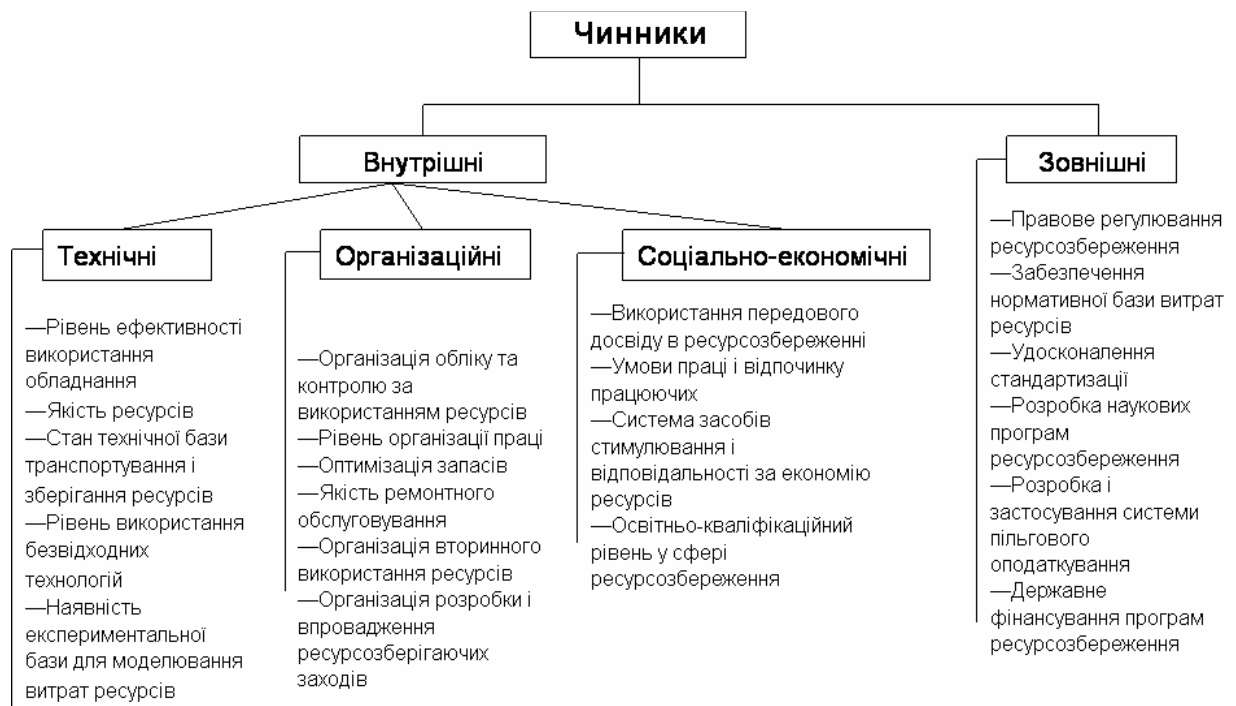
Чинники

Внутрішні

Зовнішні

Технічні

Організаційні

Соціально-економічні

—Рівень ефективності використання обладнання
—Якість ресурсів
—Стан технічної бази транспортування і зберігання ресурсів
—Рівень використання безвідходних технологій
—Наявність експериментальної бази для моделювання витрат ресурсів

—Організація обліку та контролю за використанням ресурсів
—Рівень організації праці
—Оптимізація запасів
—Якість ремонтного обслуговування
—Організація вторинного використання ресурсів
—Організація розробки і впровадження ресурсозберігаючих заходів

—Використання передового досвіду в ресурсозбереженні
—Умови праці і відпочинку працюючих
—Система засобів стимулювання і відповідальності за економію ресурсів
—Освітньо-кваліфікаційний рівень у сфері ресурсозбереження

—Правове регулювання ресурсозбереження
—Забезпечення нормативної бази витрат ресурсів
—Удосконалення стандартизації
—Розробка наукових програм ресурсозбереження
—Розробка і застосування системи пільгового оподаткування
—Державне фінансування програм ресурсозбереження